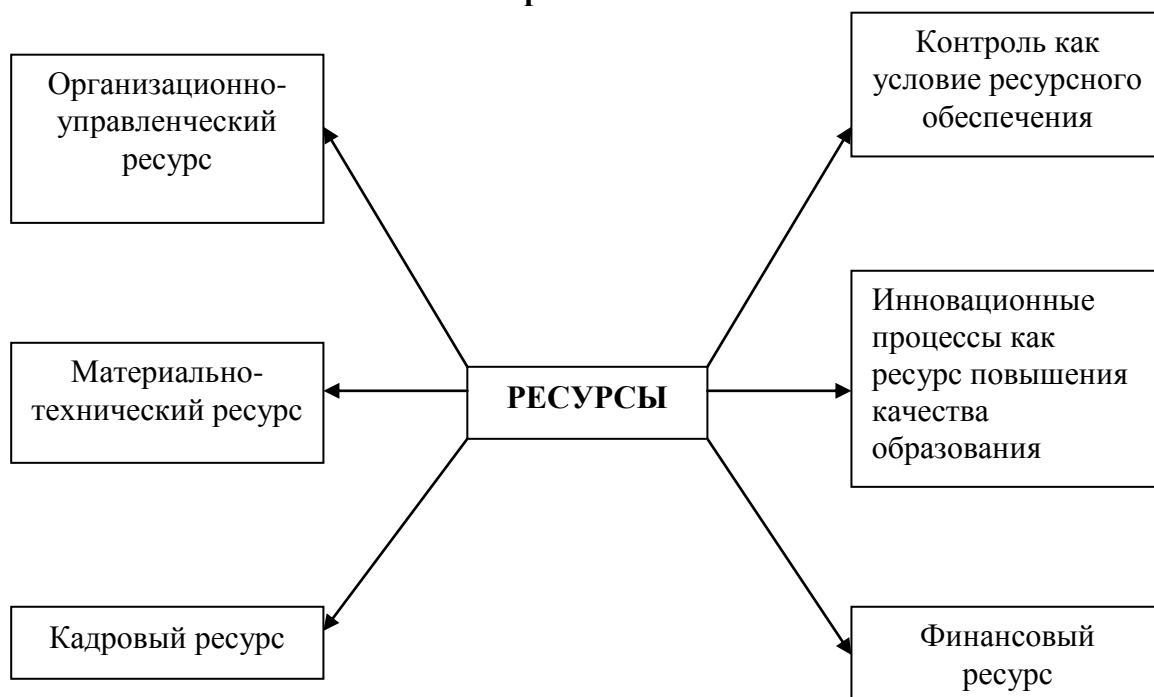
р

Организационно-управленческий ресурс

Контроль как условие ресурсного обеспечения

Материально-технический ресурс

РЕСУРСЫ

Инновационные процессы как ресурс повышения качества образования

Кадровый ресурс

Финансовый ресурс